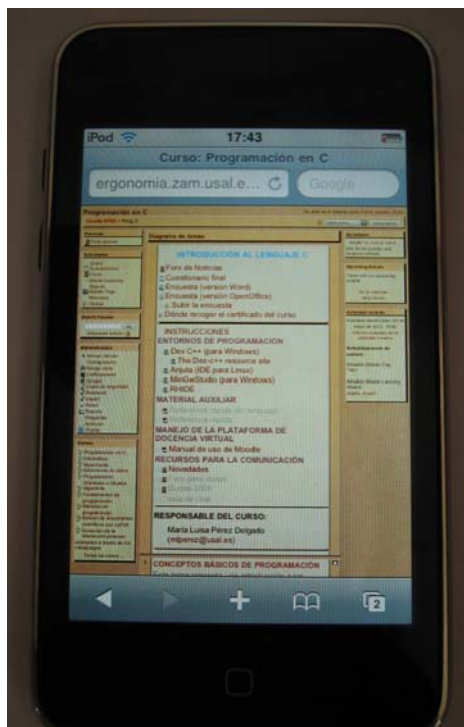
iPod 17:43

Curso: Programación en C

ergonomia.zam.usal.e...

Google

Programación en C

Diagrama de temas

INTRODUCCIÓN AL LENGUAJE C

Foro de Noticias

Cuestionario final

Encuesta (version Word)

Encuesta (versión OpenOffice)

Subir la encuesta

Dónde recoger el certificado del curso

INSTRUCCIONES

ENTORNOS DE PROGRAMACION

Dev C++ (para Windows)

The Dev-c++ resource site

Anjuta (IDE para Linux)

MinGWStudio (para Windows)

RHIDE

MATERIAL AUXILIAR

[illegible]

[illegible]

MANEJO DE LA PLATAFORMA DE DOCENCIA VIRTUAL

Manual de uso de Moodle

RECURSOS PARA LA COMUNICACIÓN

Novedades

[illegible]

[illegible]

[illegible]

RESPONSABLE DEL CURSO:

María Luisa Pérez Delgado

(mlperez@usal.es)

CONCEPTOS BÁSICOS DE PROGRAMACIÓN

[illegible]

2